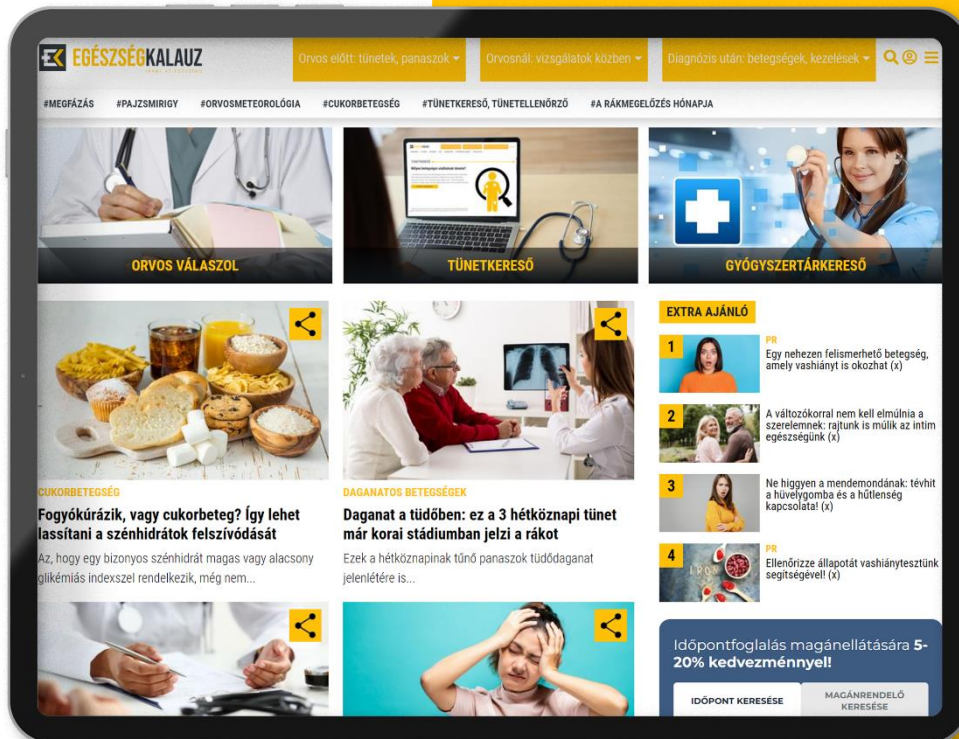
EK EGÉSZSÉGKALAUZ

Orvos előtt: tünetek, panaszok ▾ Orvosnál: vizsgálatok közben ▾ Diagnózis után: betegségek, kezelések ▾

#MEGFÁZÁS #PAJZSMIRIGY #ORVOSMETEOROLÓGIA #CUKORBETEGSÉG #TÜNETKERESŐ, TÜNETELLENŐRZŐ #A RÁKMEGELŐZÉS HÓNAPJA

ORVOS VÁLASZOL

TÜNETKERESŐ

GYÓGYSZERTÁRKERESŐ

CUKORBETEGSÉG
Fogyókúrázik, vagy cukorbeteg? Így lehet lassítani a szénhidrátok felszívódását
Az, hogy egy bizonyos szénhidrát magas vagy alacsony glikémiás indexszel rendelkezik, még nem...

DAGANATOS BETEGSÉGEK
Daganat a tüdőben: ez a 3 hétköznapi tünet már korai stádiumban jelzi a rákot
Ezek a hétköznapinak tűnő panaszok tüdődaganat jelenlétére is...

EXTRA AJÁNLÓ

1 PR
Egy nehezen felismerhető betegség, amely vashiányt is okozhat (x)

2 A változókorral nem kell elmúlnia a szerelemnek: rajtunk is múlik az intim egészségünk (x)

3 Ne higgyen a mendemondának: tévhit a hüvelygomba és a hűtlenség kapcsolata! (x)

4 PR
Ellenőrizze állapotát vashiánytesztünk segítségével! (x)

Időpontfoglalás magánellátására 5-20% kedvezménnyel!

IDŐPONT KERESÉSE

MAGÁNRENDELŐ KERESÉSE